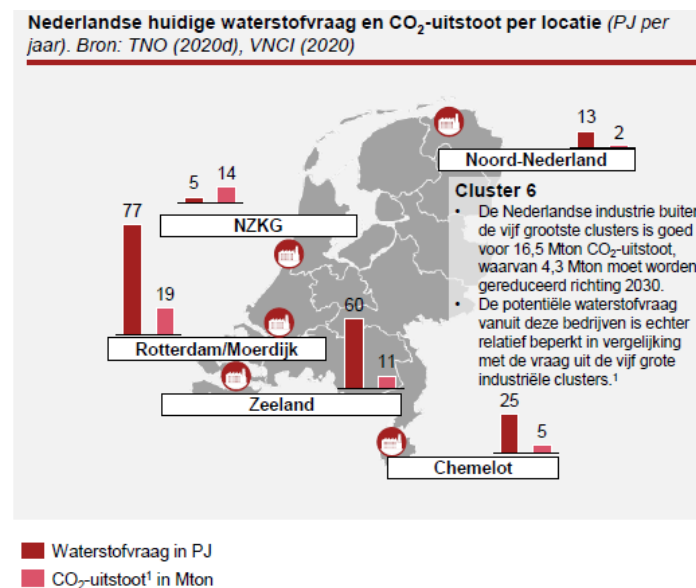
**Nederlandse huidige waterstofvraag en $CO_2$-uitstoot per locatie** *(PJ per jaar). Bron: TNO (2020d), VNCI (2020)*

13
2
Noord-Nederland

5
14
NZKG

77
19
Rotterdam/Moerdijk

60
11
Zeeland

25
5
Chemelot

**Cluster 6**
• De Nederlandse industrie buiten de vijf grootste clusters is goed voor 16,5 Mton $CO_2$-uitstoot, waarvan 4,3 Mton moet worden gereduceerd richting 2030.
• De potentiële waterstofvraag vanuit deze bedrijven is echter relatief beperkt in vergelijking met de vraag uit de vijf grote industriële clusters.¹

Waterstofvraag in PJ
$CO_2$-uitstoot¹ in Mton